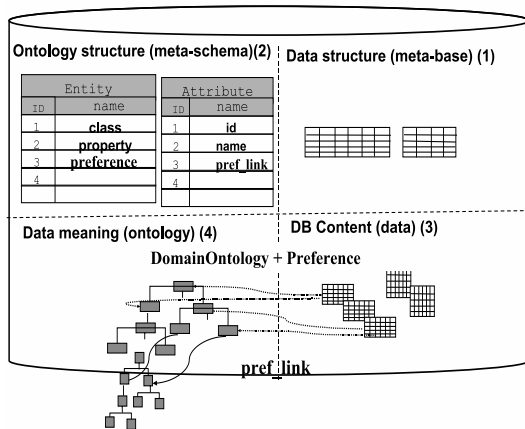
Ontology structure (meta-schema)(2)

| Entity | |
|---|---|
| ID | name |
| 1 | class |
| 2 | property |
| 3 | preference |
| 4 | |

| Attribute | |
|---|---|
| ID | name |
| 1 | id |
| 2 | name |
| 3 | pref_link |
| 4 | |

Data structure (meta-base) (1)

Data meaning (ontology) (4)

DB Content (data) (3)

DomainOntology + Preference

pref_link